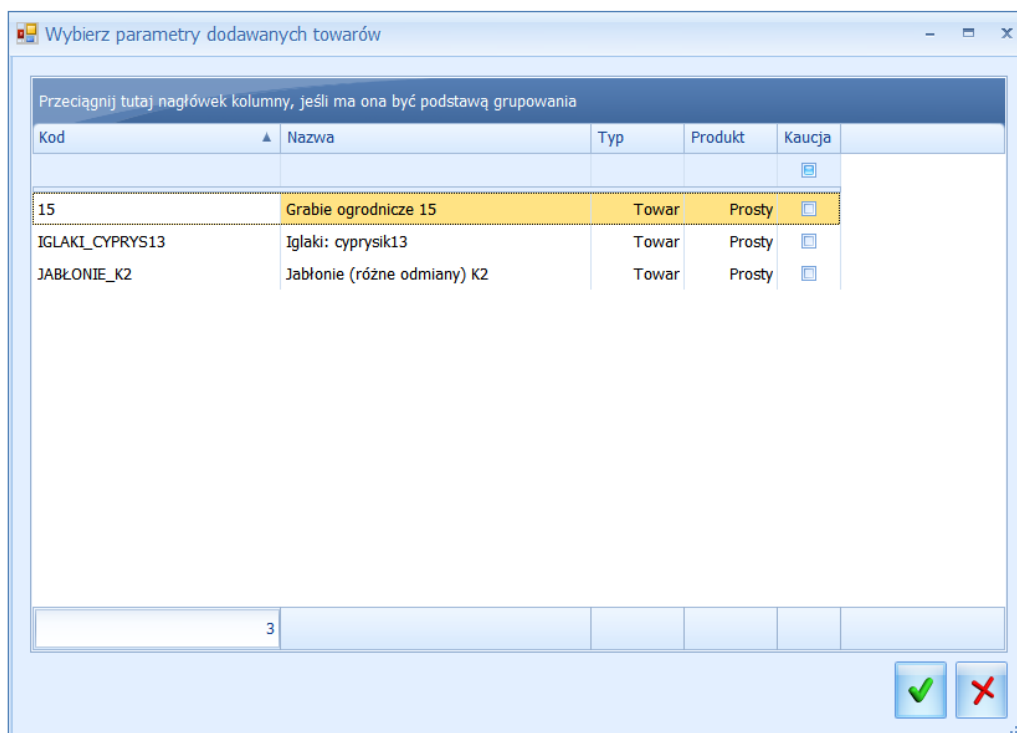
Wybierz parametry dodawanych towarów

Przeciągnij tutaj nagłówek kolumny, jeśli ma ona być podstawą grupowania

| Kod | Nazwa | Typ | Produkt | Kaucja |
|---|---|---|---|---|
| | | | | |
| 15 | Grabie ogrodnicze 15 | Towar | Prosty | |
| IGLAKI_CYPRYS13 | Iglaki: cyprysik13 | Towar | Prosty | |
| JABŁONIE_K2 | Jabłonie (różne odmiany) K2 | Towar | Prosty | |
| 3 | | | | |